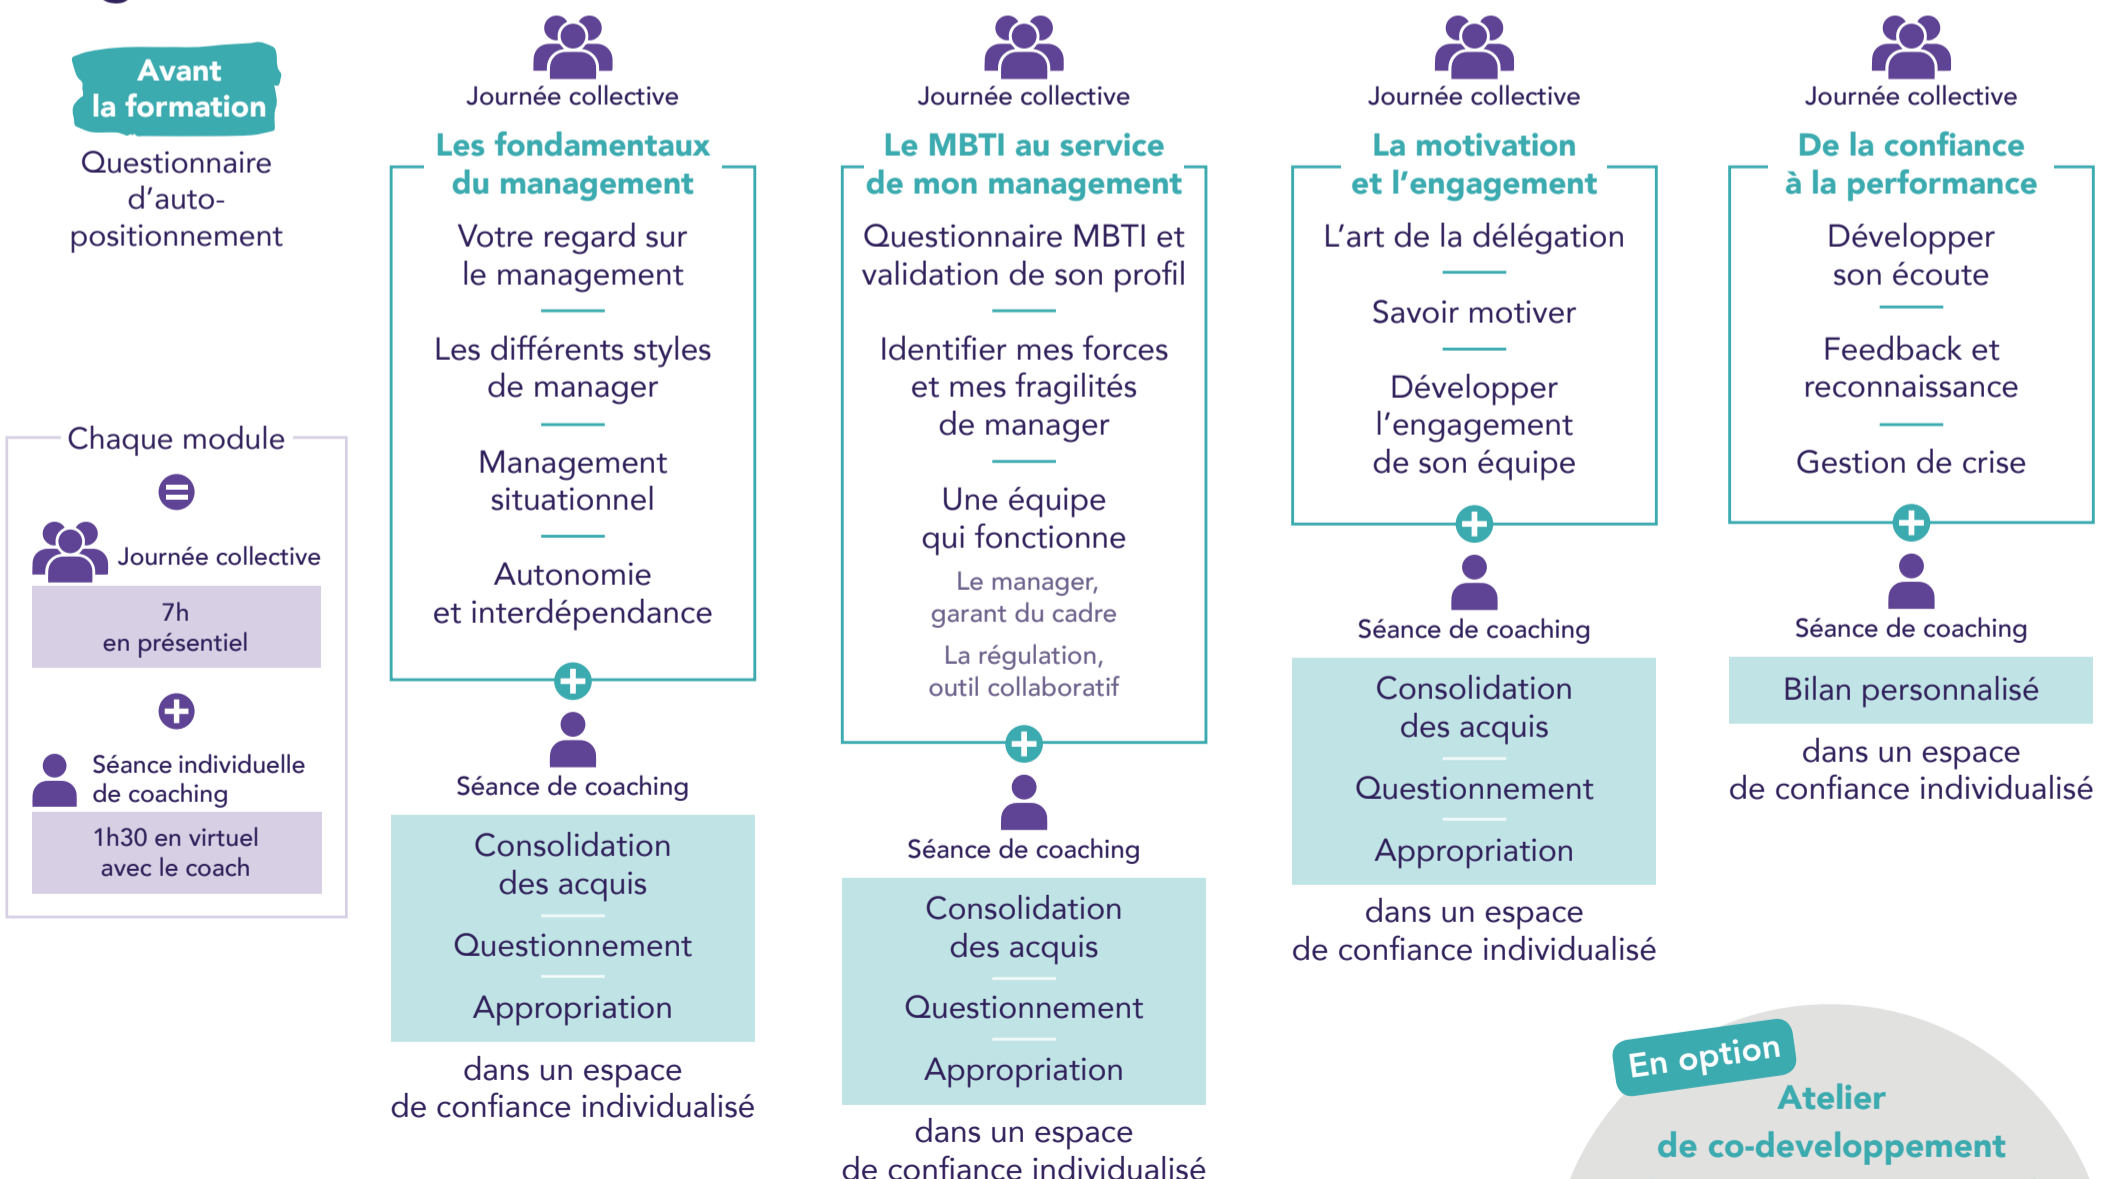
Avant la formation

Questionnaire d'auto-positionnement

Chaque module

Journée collective

7h en présentiel

Séance individuelle de coaching

1h30 en virtuel avec le coach

Journée collective

Les fondamentaux du management

Votre regard sur le management

Les différents styles de manager

Management situationnel

Autonomie et interdépendance

Séance de coaching

Consolidation des acquis

Questionnement

Appropriation

dans un espace de confiance individualisé

Journée collective

Le MBTI au service de mon management

Questionnaire MBTI et validation de son profil

Identifier mes forces et mes fragilités de manager

Une équipe qui fonctionne

Le manager, garant du cadre

La régulation, outil collaboratif

Séance de coaching

Consolidation des acquis

Questionnement

Appropriation

dans un espace de confiance individualisé

Journée collective

La motivation et l'engagement

L'art de la délégation

Savoir motiver

Développer l'engagement de son équipe

Séance de coaching

Consolidation des acquis

Questionnement

Appropriation

dans un espace de confiance individualisé

Journée collective

De la confiance à la performance

Développer son écoute

Feedback et reconnaissance

Gestion de crise

Séance de coaching

Bilan personnalisé

dans un espace de confiance individualisé

En option

Atelier de co-developpement